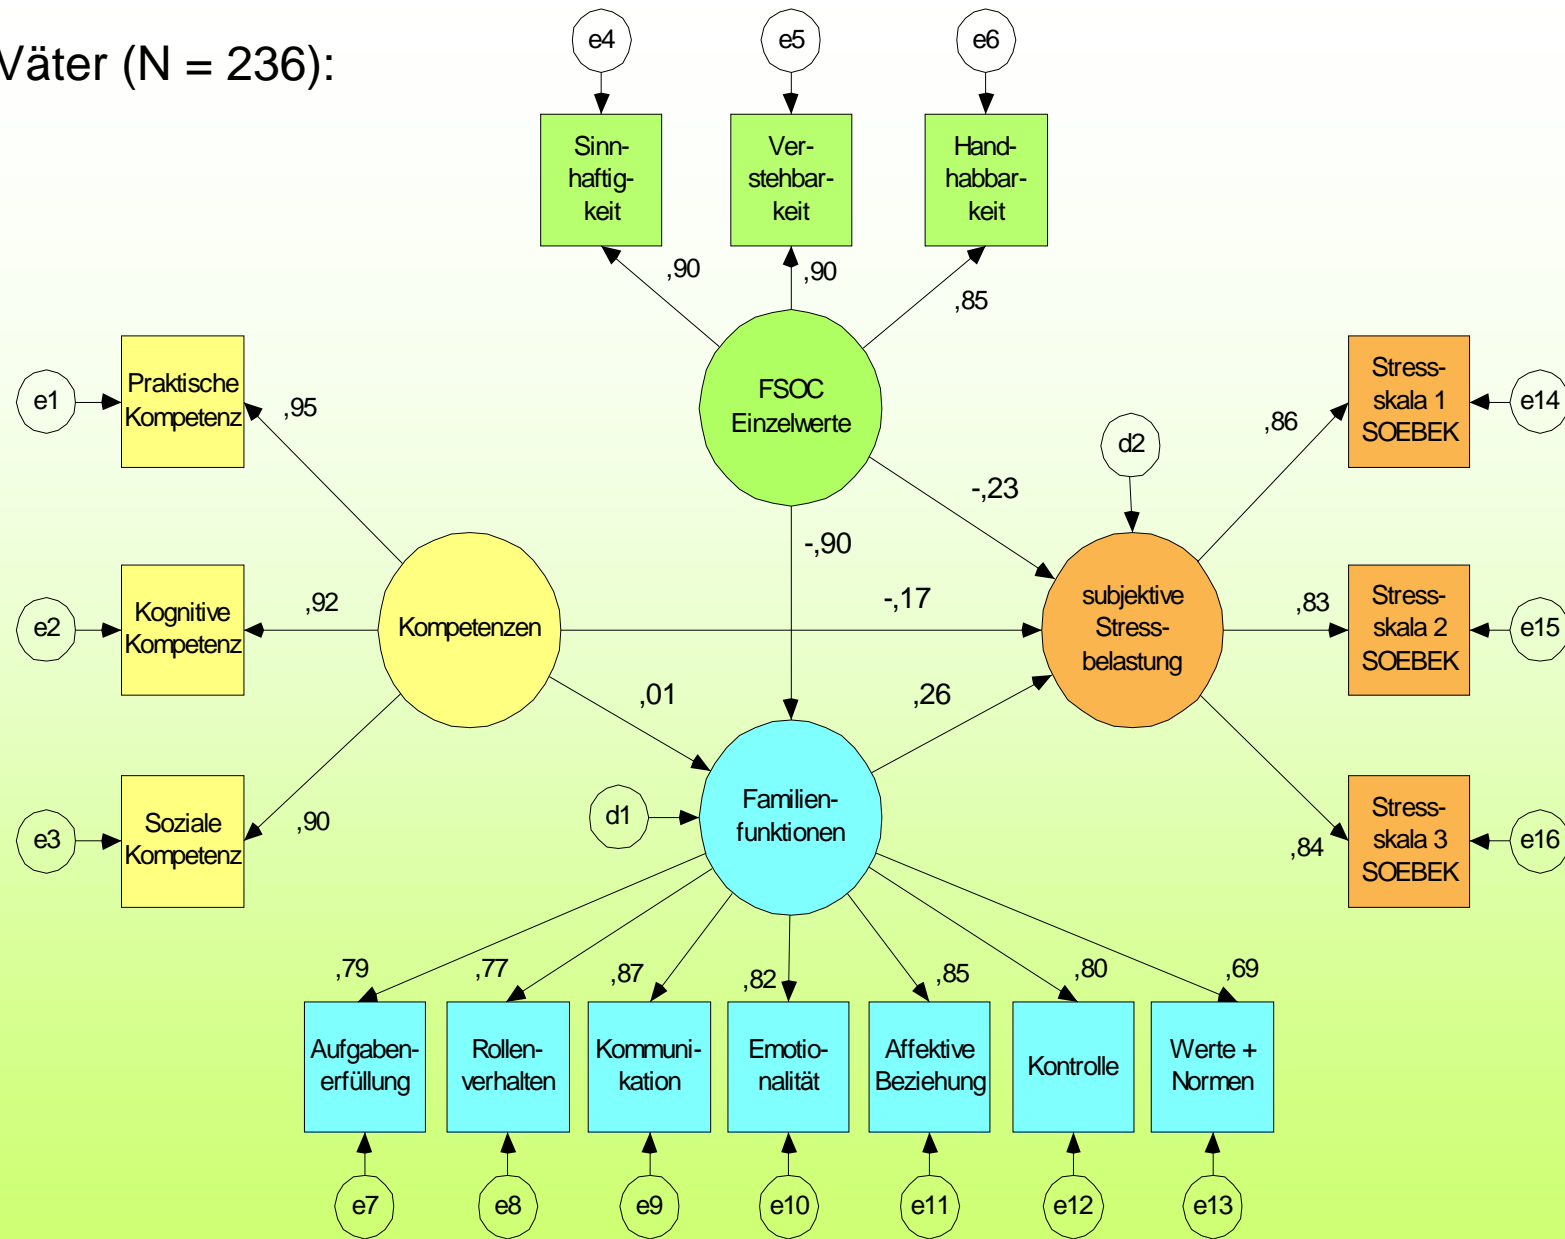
Väter (N = 236):

e4
e5
e6

Sinnhaftigkeit
Verstehbarkeit
Handhabbarkeit

,90
,90
,85

FSOC Einzelwerte

e1
Praktische Kompetenz
,95

e2
Kognitive Kompetenz
,92

e3
Soziale Kompetenz
,90

Kompetenzen

d2
-,23
-,90
-,17

subjektive Stressbelastung

,86
Stressskala 1 SOEBEK
e14

,83
Stressskala 2 SOEBEK
e15

,84
Stressskala 3 SOEBEK
e16

,01
,26

d1
Familienfunktionen

,79
,77
,87
,82
,85
,80
,69

Aufgabenerfüllung
Rollenverhalten
Kommunikation
Emotionalität
Affektive Beziehung
Kontrolle
Werte + Normen

e7
e8
e9
e10
e11
e12
e13